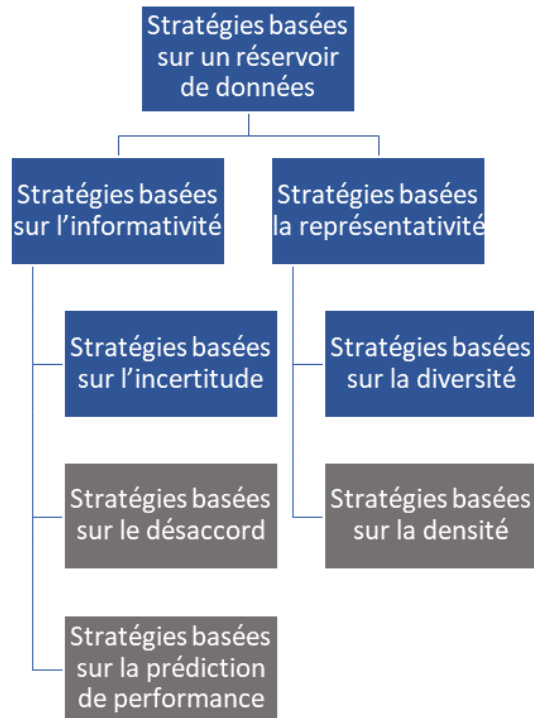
Stratégies basées sur un réservoir de données

Stratégies basées sur l’informativité

Stratégies basées la représentativité

Stratégies basées sur l’incertitude

Stratégies basées sur le désaccord

Stratégies basées sur la prédiction de performance

Stratégies basées sur la diversité

Stratégies basées sur la densité